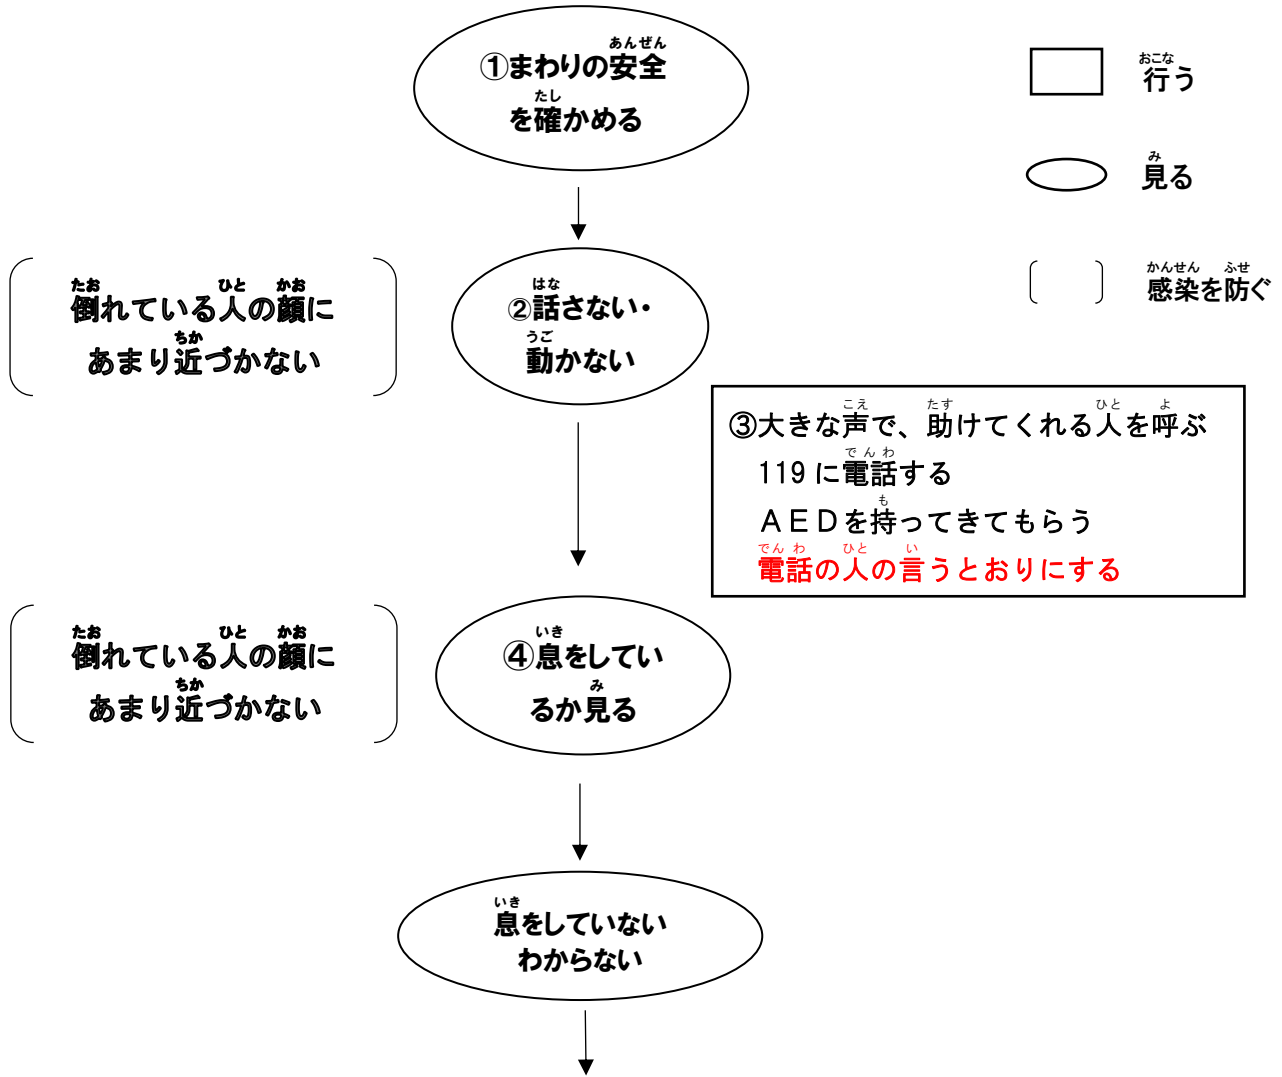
①まわりの安全を確かめる

行う

見る

感染を防ぐ

倒れている人の顔にあまり近づかない

②話さない・動かない

③大きな声で、助けてくれる人を呼ぶ
119に電話する
AEDを持ってきてもらう
電話の人の言うとおりにする

倒れている人の顔にあまり近づかない

④息をしているか見る

息をしていない
わからない